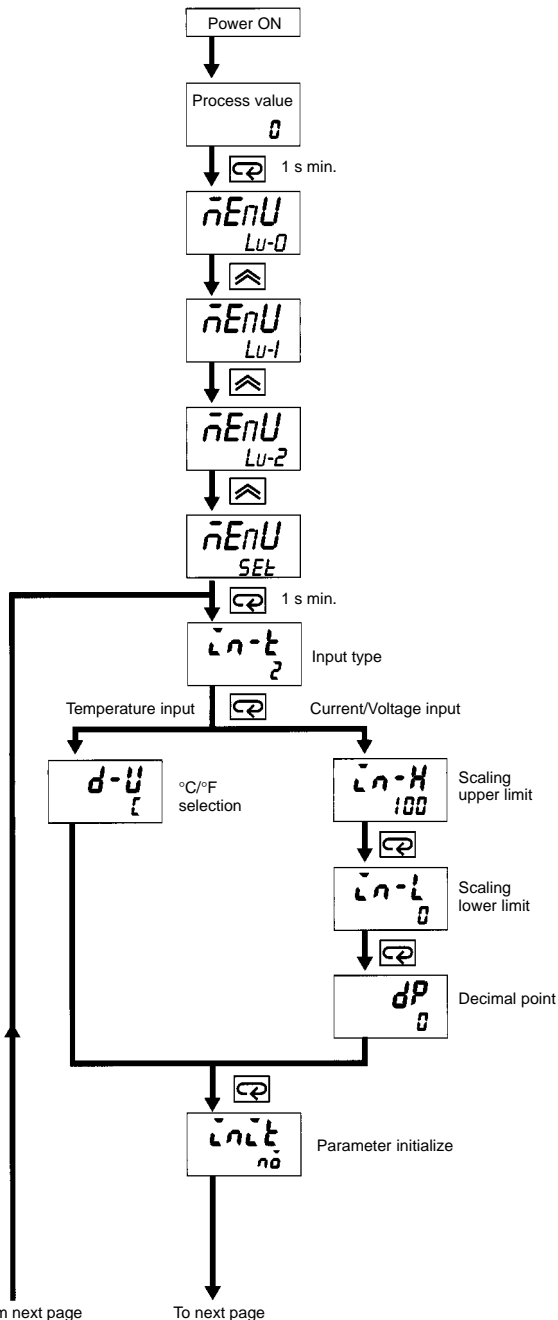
Power ON

Process value
0

1 s min.

$\bar{n}$EnU
Lu-0

$\bar{n}$EnU
Lu-1

$\bar{n}$EnU
Lu-2

$\bar{n}$EnU
SEt

1 s min.

in-t
2
Input type

Temperature input

Current/Voltage input

d-U
C
°C/°F selection

in-H
100
Scaling upper limit

in-L
0
Scaling lower limit

dP
0
Decimal point

init
no
Parameter initialize

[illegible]m next page

To next page